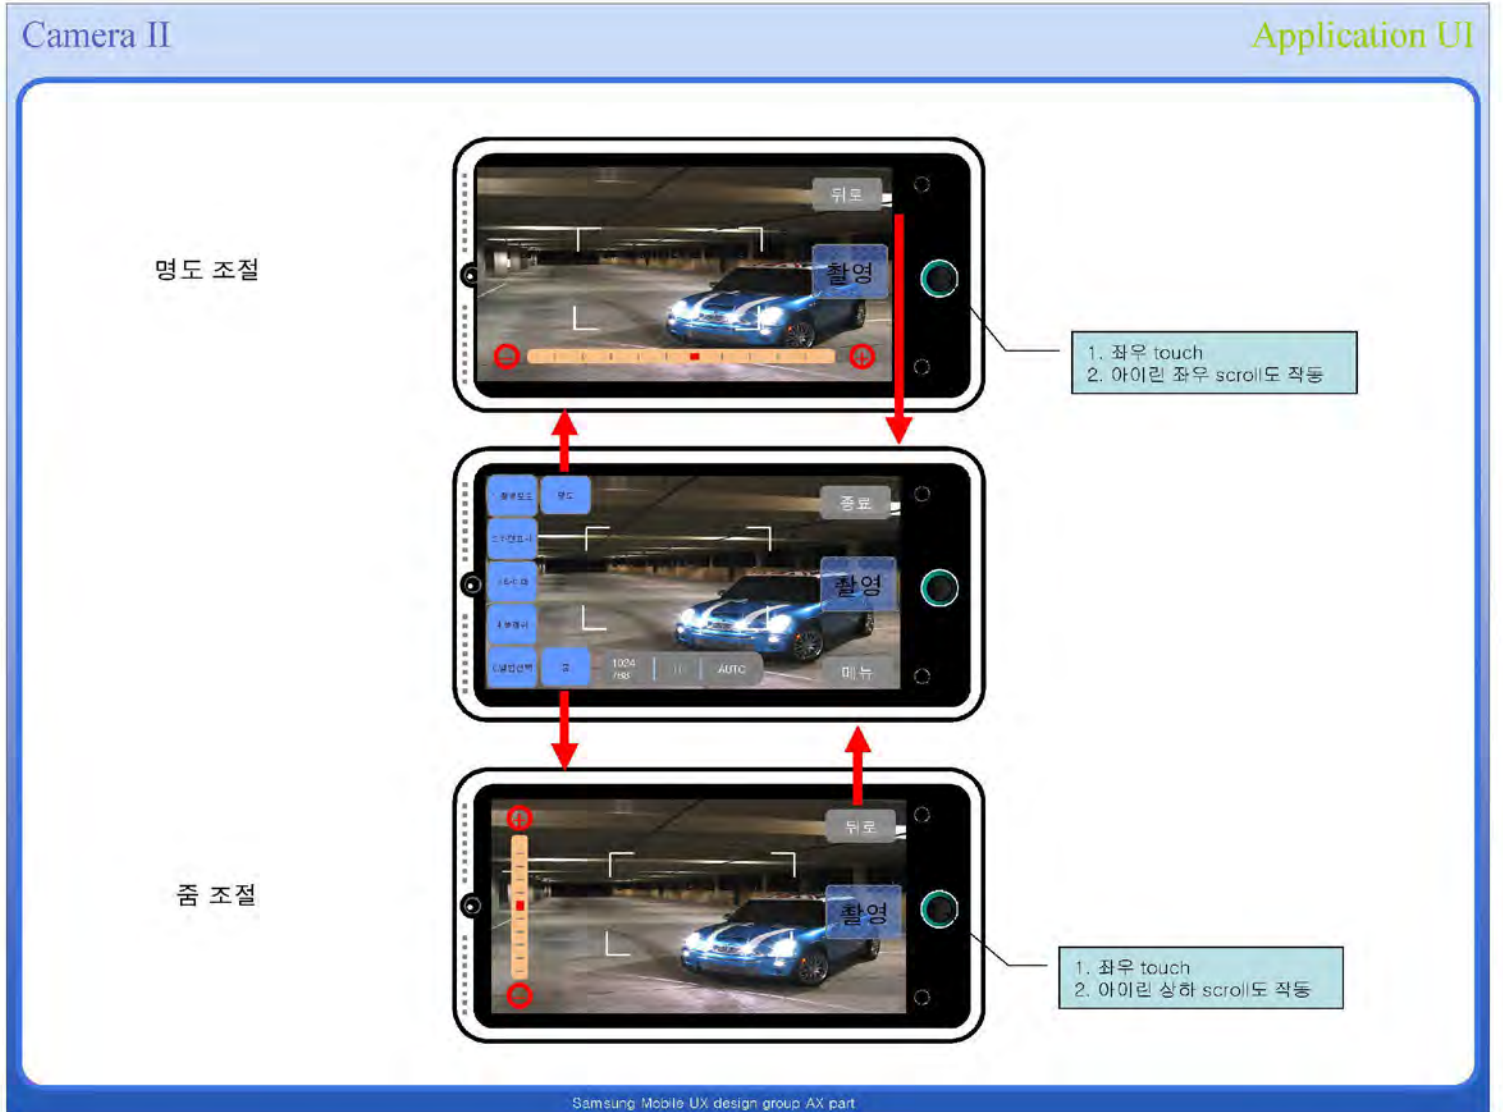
Camera II

Application UI

명도 조절

뒤로

촬영

1. 좌우 touch
2. 아이리 좌우 scroll도 작동

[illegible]

명도

종료

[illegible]

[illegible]

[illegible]

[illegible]

줌

1024
768

AUTO

촬영

메뉴

줌 조절

뒤로

촬영

1. 좌우 touch
2. 아이리 상하 scroll도 작동

Samsung Mobile UX design group AX part